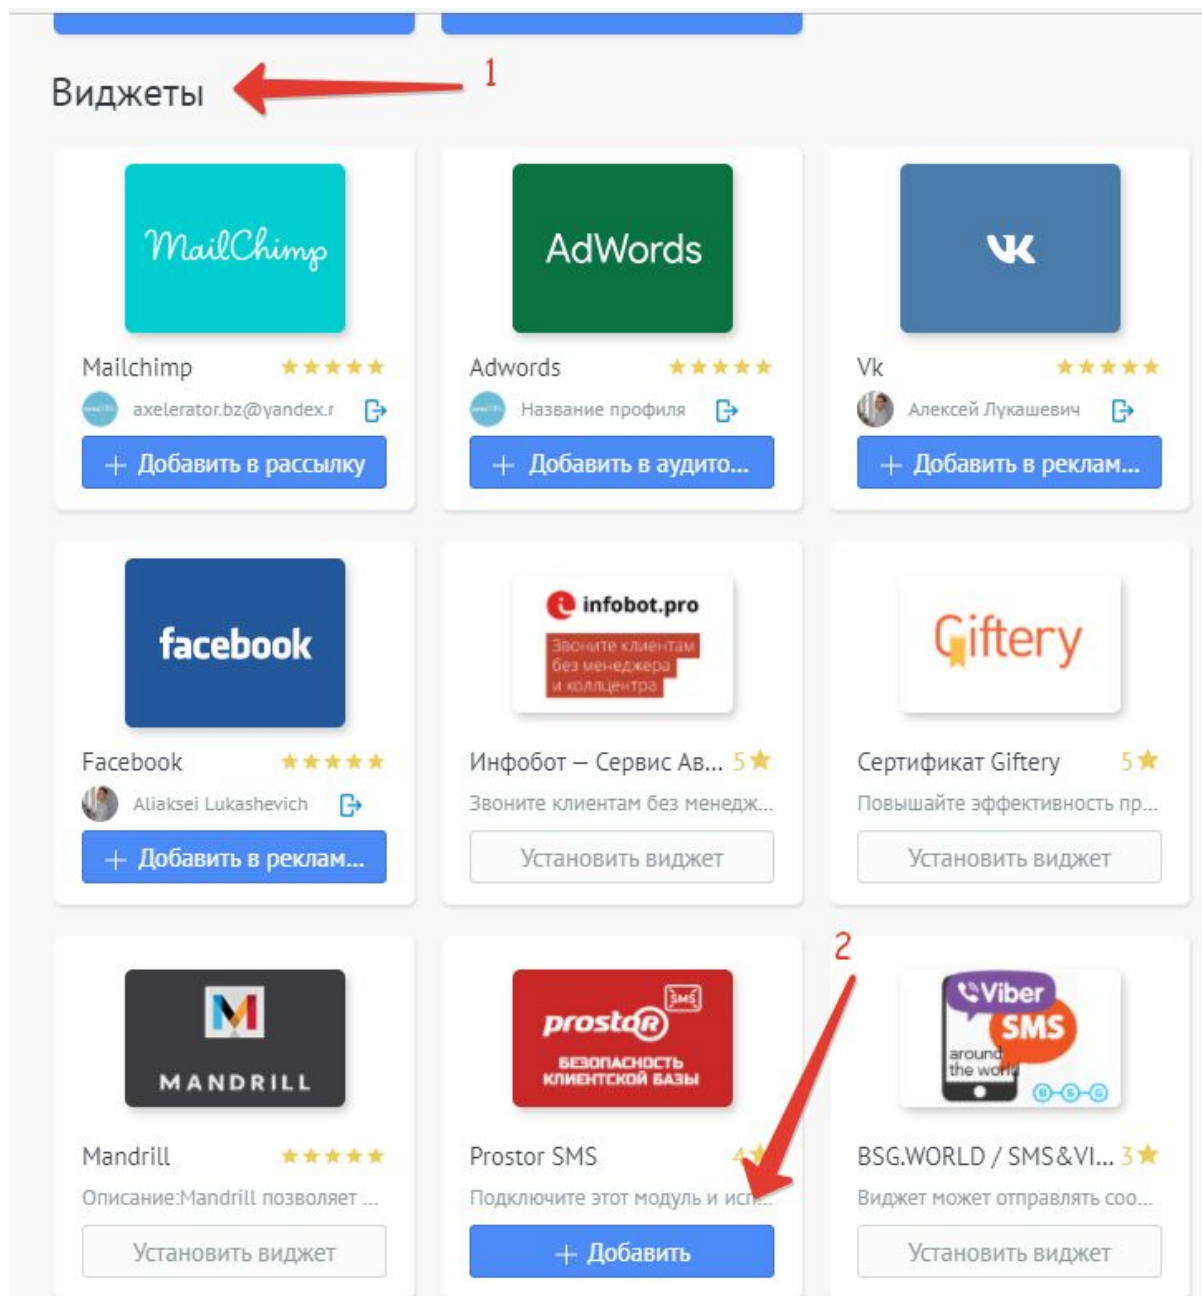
Виджеты
1

MailChimp
Mailchimp
axelerator.bz@yandex.r
+ Добавить в рассылку

AdWords
Adwords
Название профиля
+ Добавить в аудито...

Vk
Алексей Лукашевич
+ Добавить в реклам...

facebook
Facebook
Aliaksei Lukashevich
+ Добавить в реклам...

infobot.pro
Звоните клиентам без менеджера и коллцентра
Инфобот – Сервис Ав... 5
Звоните клиентам без менедж...
Установить виджет

Giftery
Сертификат Giftery 5
Повышайте эффективность пр...
Установить виджет

2

MANDRILL
Mandrill
Описание:Mandrill позволяет ...
Установить виджет

SMS
prostor
БЕЗОПАСНОСТЬ КЛИЕНТСКОЙ БАЗЫ
Prostor SMS 4
Подключите этот модуль и исп...
+ Добавить

Viber
SMS
around the world
BSG.WORLD / SMS&VI... 3
Виджет может отправлять соо...
Установить виджет